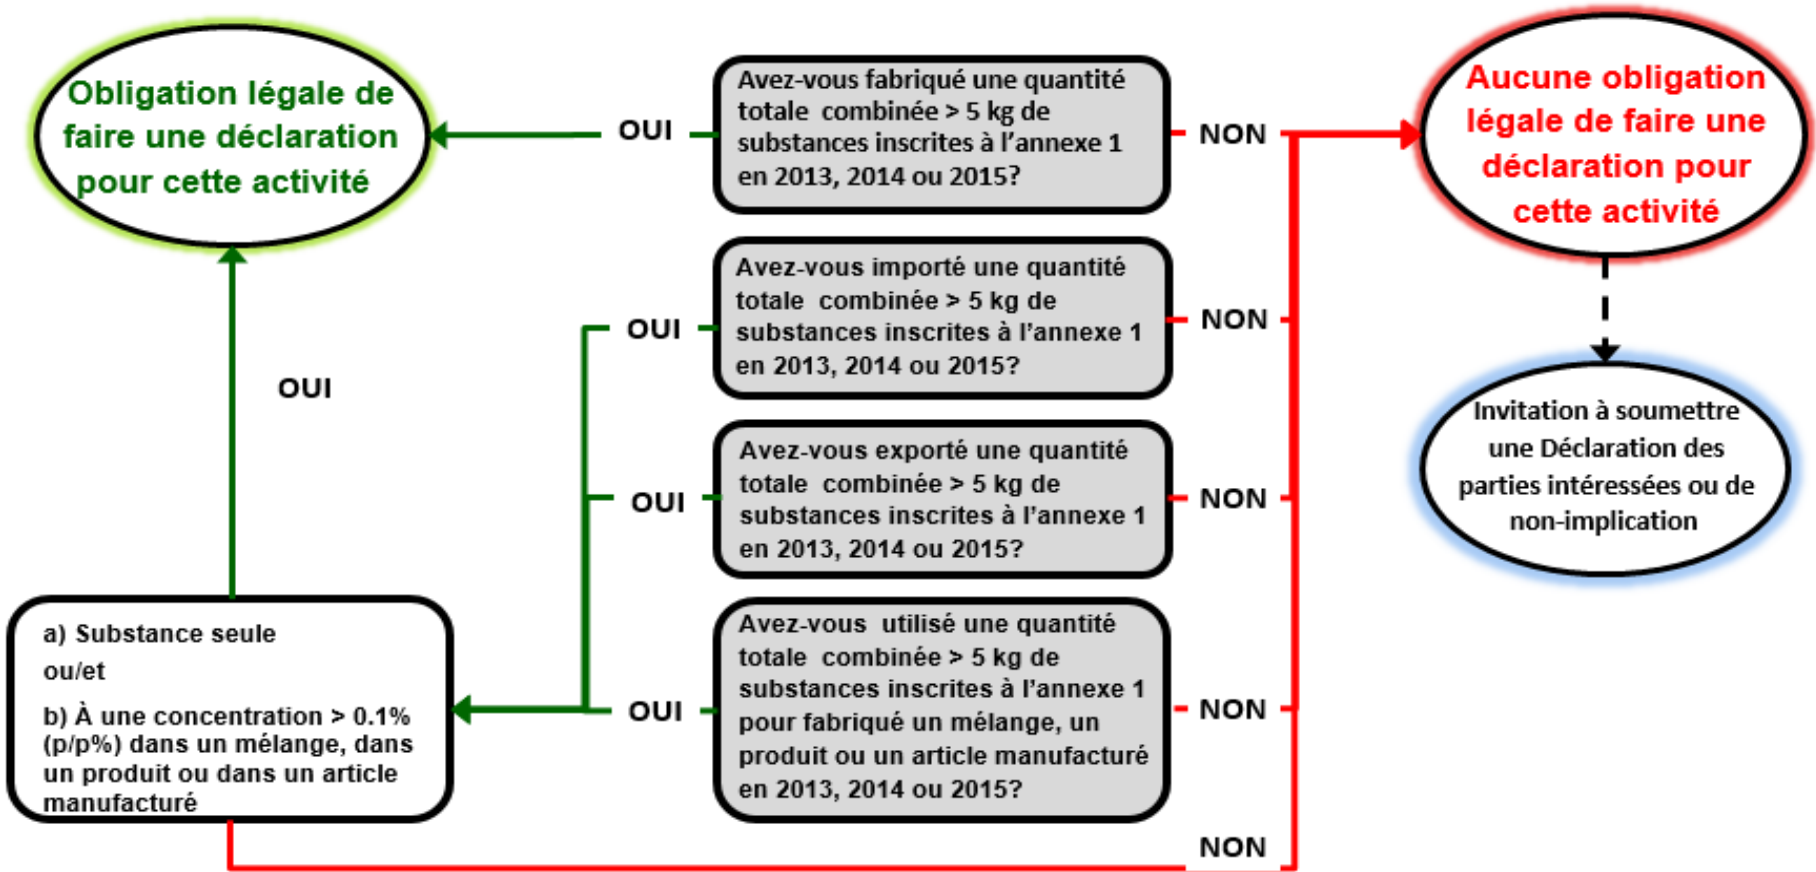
Obligation légale de faire une déclaration pour cette activité

OUI

Avez-vous fabriqué une quantité totale combinée > 5 kg de substances inscrites à l'annexe 1 en 2013, 2014 ou 2015?

NON

Aucune obligation légale de faire une déclaration pour cette activité

OUI

Avez-vous importé une quantité totale combinée > 5 kg de substances inscrites à l'annexe 1 en 2013, 2014 ou 2015?

NON

OUI

Invitation à soumettre une Déclaration des parties intéressées ou de non-implication

OUI

Avez-vous exporté une quantité totale combinée > 5 kg de substances inscrites à l'annexe 1 en 2013, 2014 ou 2015?

NON

a) Substance seule
ou/et
b) À une concentration > 0.1% (p/p%) dans un mélange, dans un produit ou dans un article manufacturé

OUI

Avez-vous utilisé une quantité totale combinée > 5 kg de substances inscrites à l'annexe 1 pour fabriqué un mélange, un produit ou un article manufacturé en 2013, 2014 ou 2015?

NON

NON